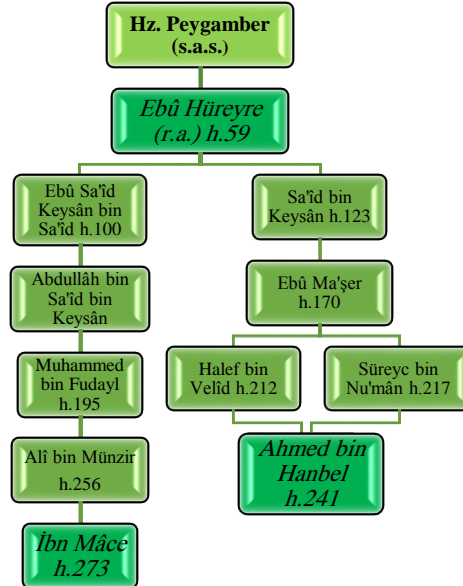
Hz. Peygamber (s.a.s.)

Ebû Hüreyre (r.a.) h.59

Ebû Sa'îd Keysân bin Sa'îd h.100

Abdullâh bin Sa'îd bin Keysân

Muhammed bin Fudayl h.195

Alî bin Münzir h.256

İbn Mâce h.273

Sa'îd bin Keysân h.123

Ebû Ma'şer h.170

Halef bin Velîd h.212

Süreyc bin Nu'mân h.217

Ahmed bin Hanbel h.241